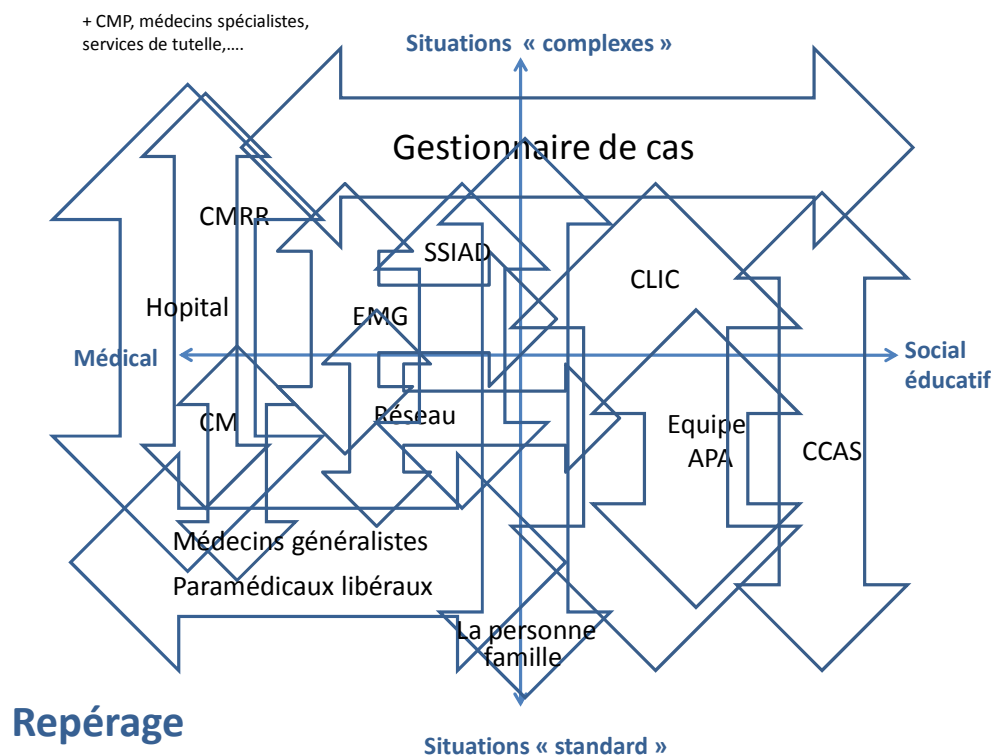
+ CMP, médecins spécialistes, services de tutelle,….

Situations « complexes »

Gestionnaire de cas

CMRR

SSIAD

CLIC

Hopital

EMG

Médical

Social éducatif

CM

Réseau

Equipe APA

CCAS

Médecins généralistes

Paramédicaux libéraux

La personne famille

Repérage

Situations « standard »